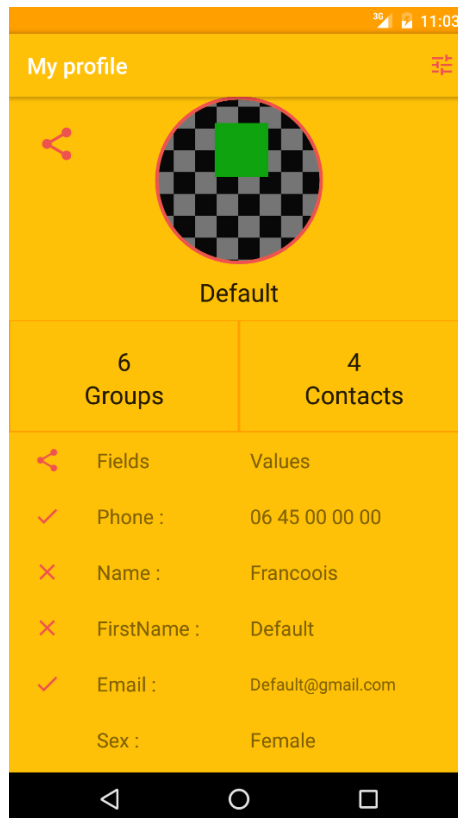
3G 11:03

My profile

Default

6
Groups

4
Contacts

| | Fields | Values |
|---|---|---|
| | Phone : | 06 45 00 00 00 |
| | Name : | Francoois |
| | FirstName : | Default |
| | Email : | Default@gmail.com |
| | Sex : | Female |